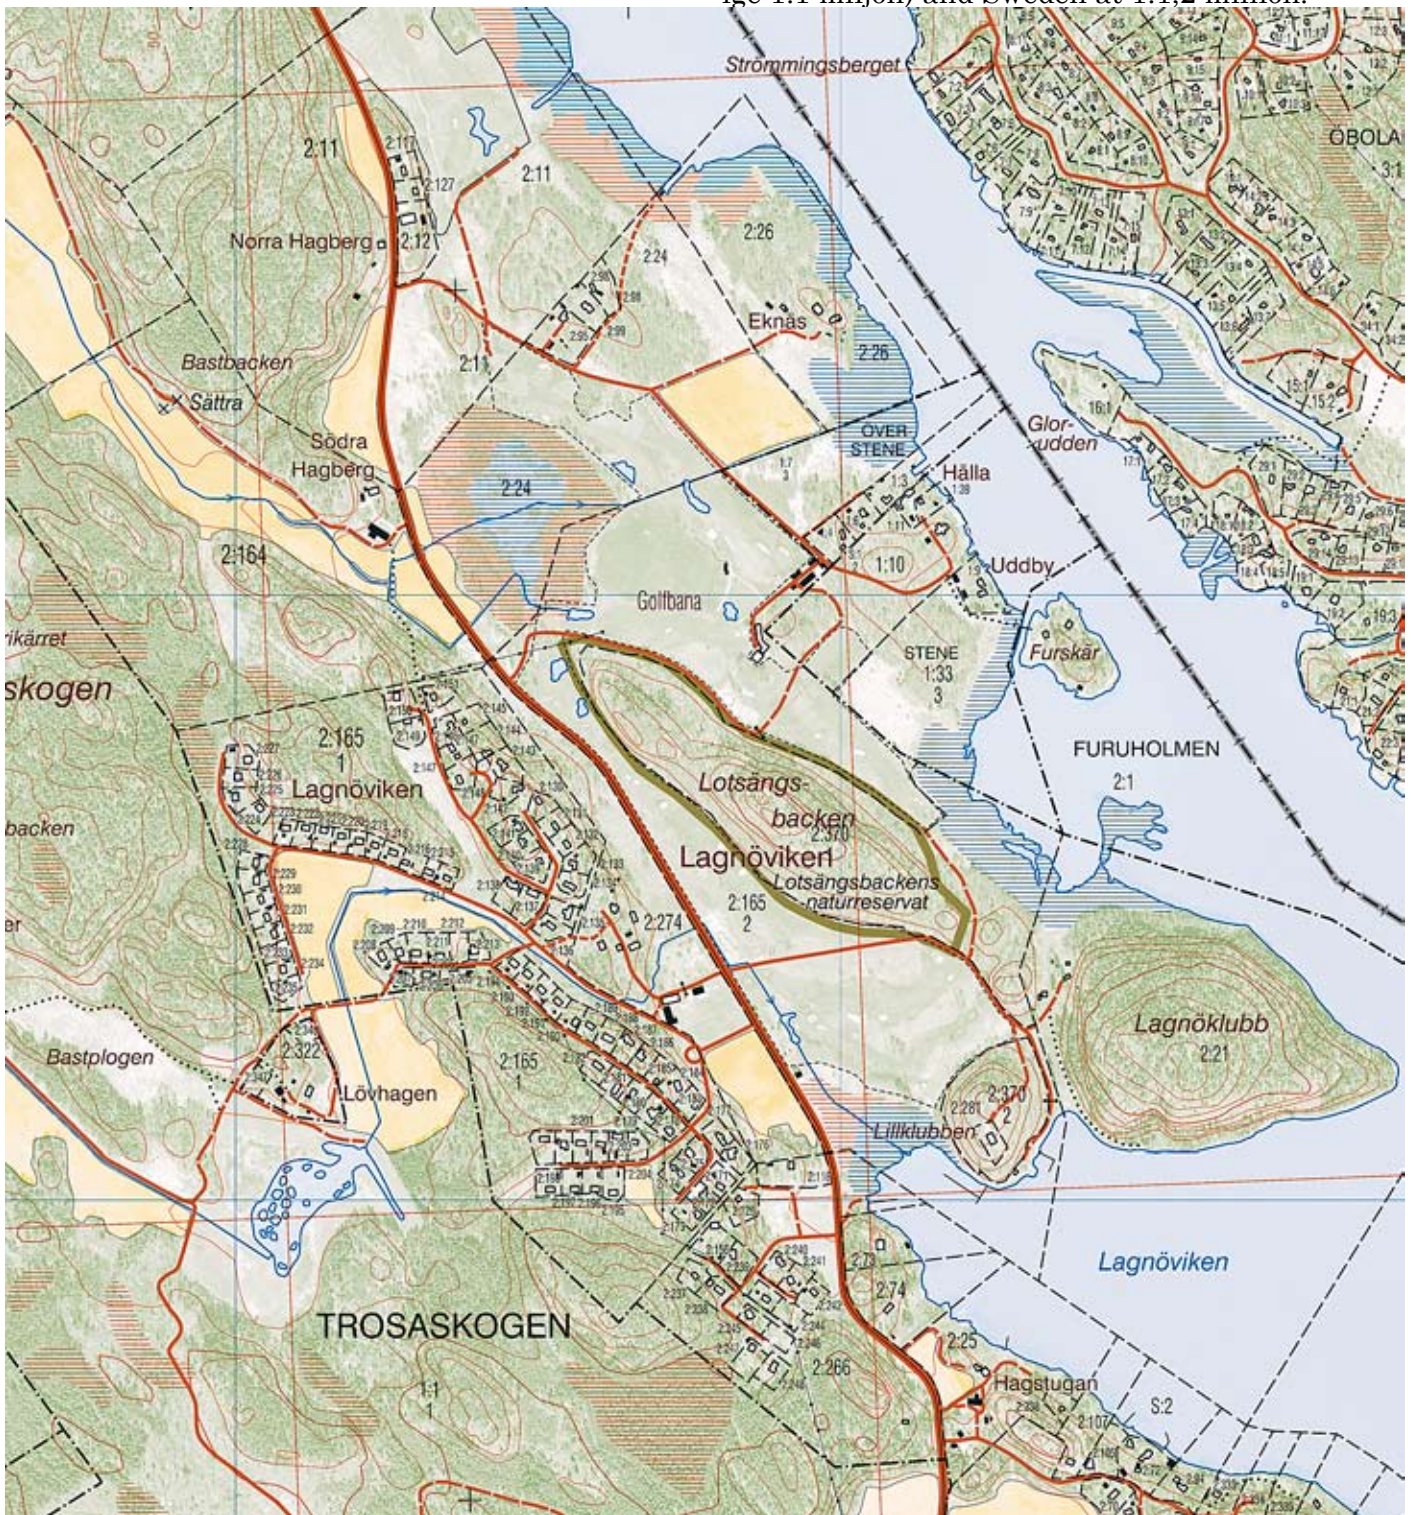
ige 1:1 miljon) and Sweden at 1:1,2 million.

Strömmingsberget
OBOLA
3:1
2:11
2:117
2:127
2:11
Norra Hagberg
2:12
2:24
2:26
Eknäs
2:11
Bastbacken
2:26
Sättra
Södra Hagberg
ÖVER STENE
Glor-udden
16:1
15:1
Hälla
2:24
2:164
1:10
Uddby
Golfbana
rikärret
skogen
STENE
1:33
3
Furskär
2:165
1
Lagnöviken
FURUHOLMEN
2:1
backen
Lotsängs-backen
2:370
Lagnöviken
Lotsängsbackens naturreservat
2:274
2:165
2
Lagnöklubb
2:21
Bastplogen
2:322
Lövhagen
2:165
1
2:281
2:370
2
Lillklubben
2:74
Lagnöviken
TROSASKOGEN
2:25
2:266
1:1
1
Hagstugan
S:2